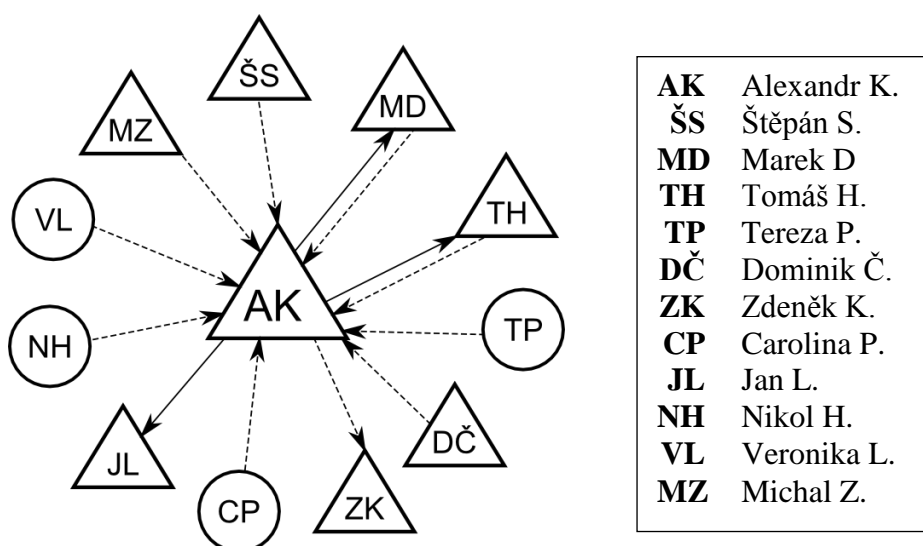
ŠS
MZ
MD
VL
TH
AK
NH
TP
JL
DČ
CP
ZK

| | |
|---|---|
| **AK** | Alexandr K. |
| **ŠS** | Štěpán S. |
| **MD** | Marek D |
| **TH** | Tomáš H. |
| **TP** | Tereza P. |
| **DČ** | Dominik Č. |
| **ZK** | Zdeněk K. |
| **CP** | Carolina P. |
| **JL** | Jan L. |
| **NH** | Nikol H. |
| **VL** | Veronika L. |
| **MZ** | Michal Z. |